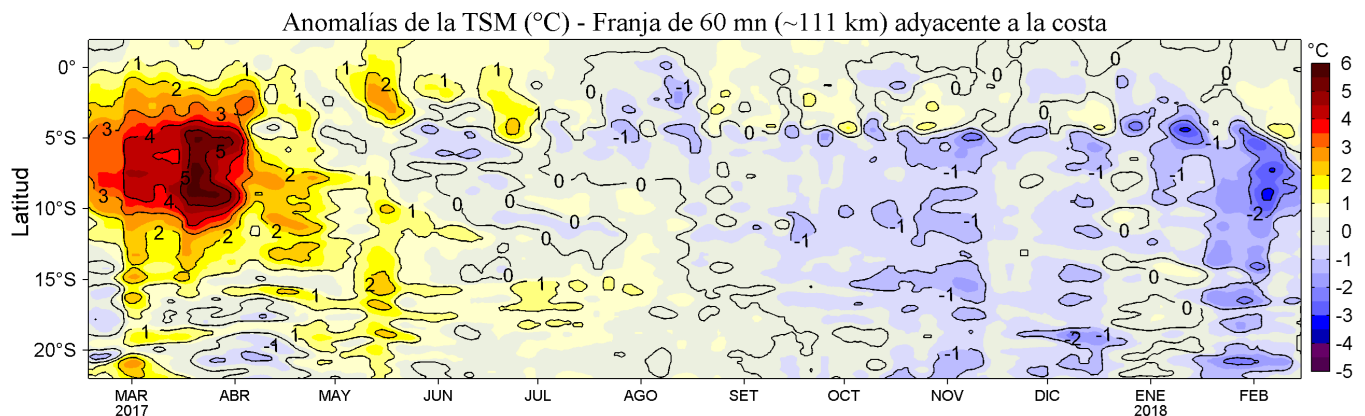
Anomalías de la TSM (°C) - Franja de 60 mn (~111 km) adyacente a la costa

Latitud

0°
5°S
10°S
15°S
20°S

MAR 2017
ABR
MAY
JUN
JUL
AGO
SET
OCT
NOV
DIC
ENE 2018
FEB

°C
6
5
4
3
2
1
0
-1
-2
-3
-4
-5

1
2
3
4
5
3
4
5
3
2
1
2
2
1
1
2
1
1
1
1
2
1
1
0
0
0
0
0
0
0
-1
-1
-1
-1
-1
-1
-1
-1
-1
-1
-2
-2
-1
0
0
0
1
1
1
2
-1
-1